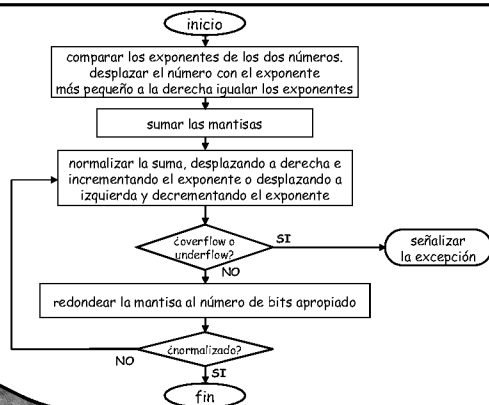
inicio

comparar los exponentes de los dos números. desplazar el número con el exponente más pequeño a la derecha igualar los exponentes

sumar las mantisas

normalizar la suma, desplazando a derecha e incrementando el exponente o desplazando a izquierda y decrementando el exponente

¿overflow o underflow?

SI

señalizar la excepción

NO

redondear la mantisa al número de bits apropiado

¿normalizado?

NO

SI

fin